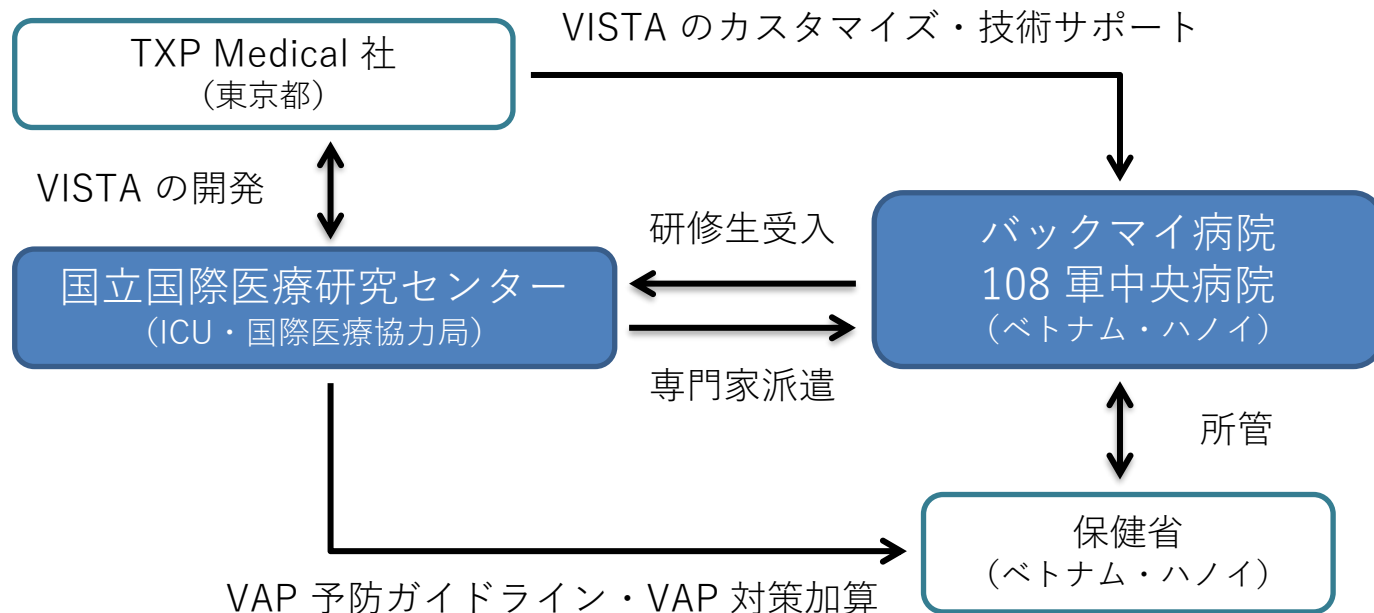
TXP Medical 社
（東京都）

VISTA のカスタマイズ・技術サポート

VISTA の開発

研修生受入

国立国際医療研究センター
（ICU・国際医療協力局）

バックマイ病院
108 軍中央病院
（ベトナム・ハノイ）

専門家派遣

所管

保健省
（ベトナム・ハノイ）

VAP 予防ガイドライン・VAP 対策加算